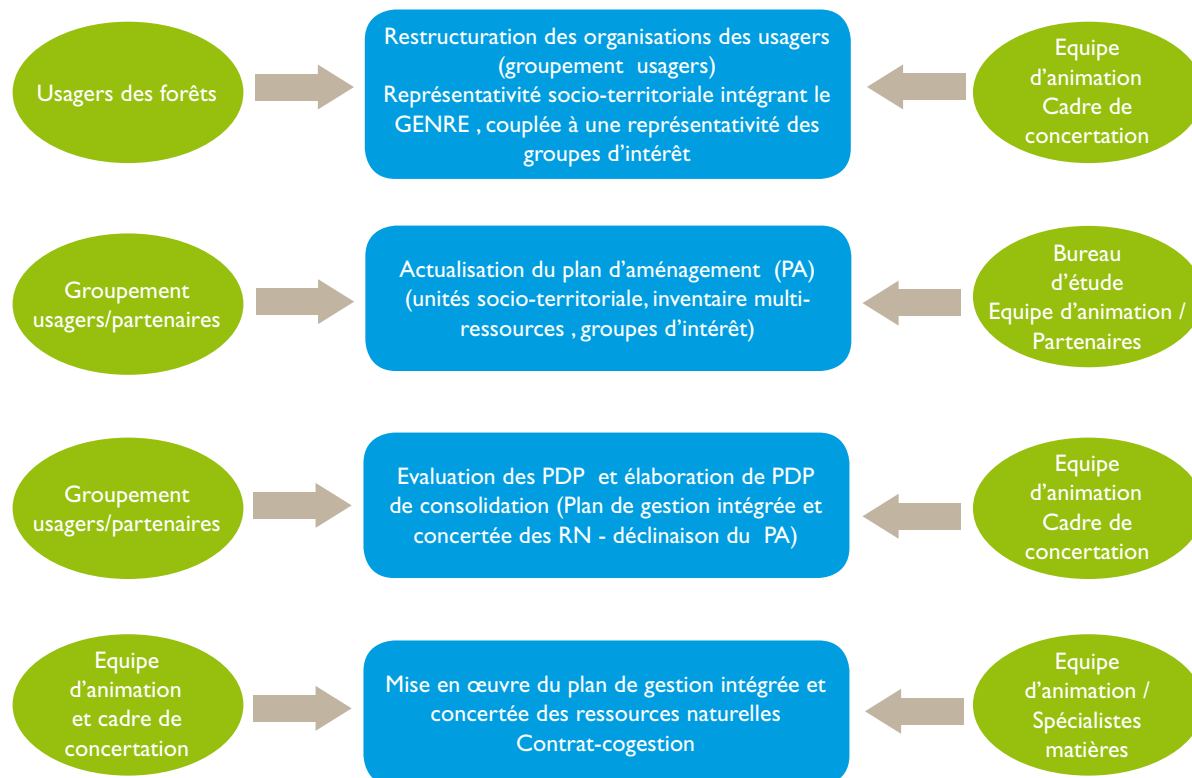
Usagers des forêts

Restructuration des organisations des usagers (groupement usagers) Représentativité socio-territoriale intégrant le GENRE , couplée à une représentativité des groupes d'intérêt

Equipe d'animation Cadre de concertation

Groupement usagers/partenaires

Actualisation du plan d'aménagement (PA) (unités socio-territoriale, inventaire multi-ressources , groupes d'intérêt)

Bureau d'étude Equipe d'animation / Partenaires

Groupement usagers/partenaires

Evaluation des PDP et élaboration de PDP de consolidation (Plan de gestion intégrée et concertée des RN - déclinaison du PA)

Equipe d'animation Cadre de concertation

Equipe d'animation et cadre de concertation

Mise en œuvre du plan de gestion intégrée et concertée des ressources naturelles Contrat-cogestion

Equipe d'animation / Spécialistes matières